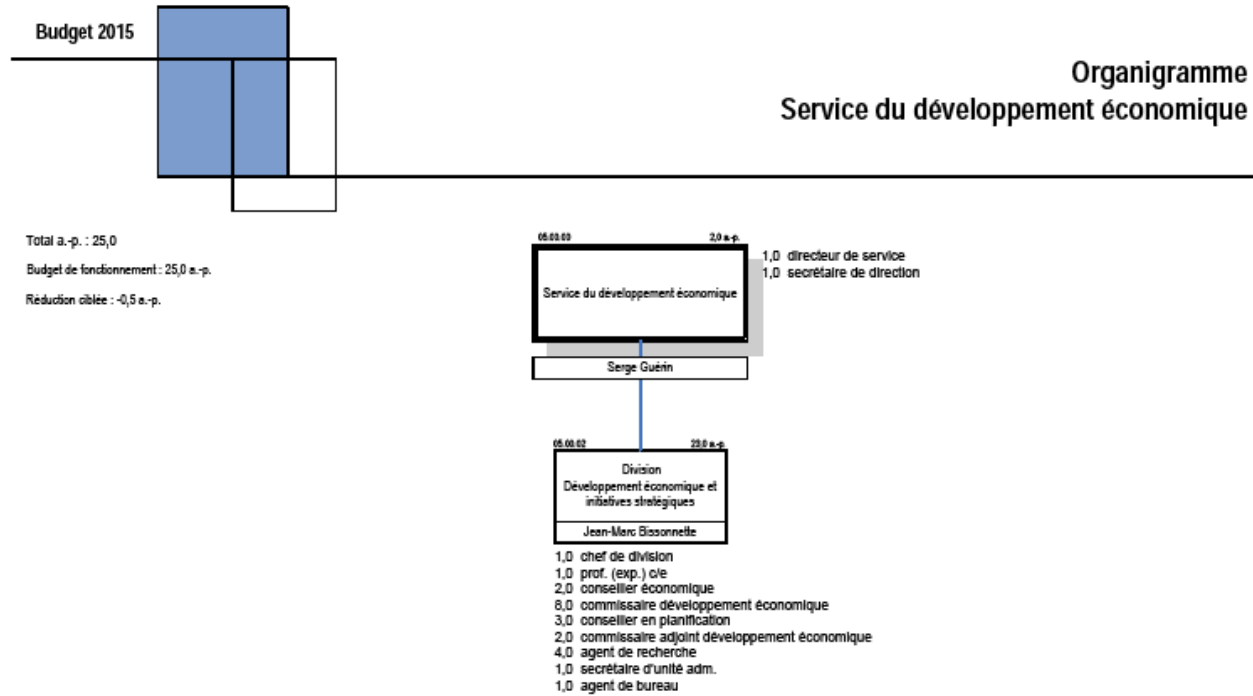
Budget 2015

Organigramme
Service du développement économique

Total a.-p. : 25,0

Budget de fonctionnement : 25,0 a.-p.

Réduction ciblée : -0,5 a.-p.

05.00.00 2,0 a.-p.

Service du développement économique

1,0 directeur de service
1,0 secrétaire de direction

Serge Guérin

05.00.02 23,0 a.-p.

Division
Développement économique et initiatives stratégiques

Jean-Marc Bissonnette

1,0 chef de division
1,0 prof. (exp.) c/e
2,0 conseiller économique
8,0 commissaire développement économique
3,0 conseiller en planification
2,0 commissaire adjoint développement économique
4,0 agent de recherche
1,0 secrétaire d'unité adm.
1,0 agent de bureau